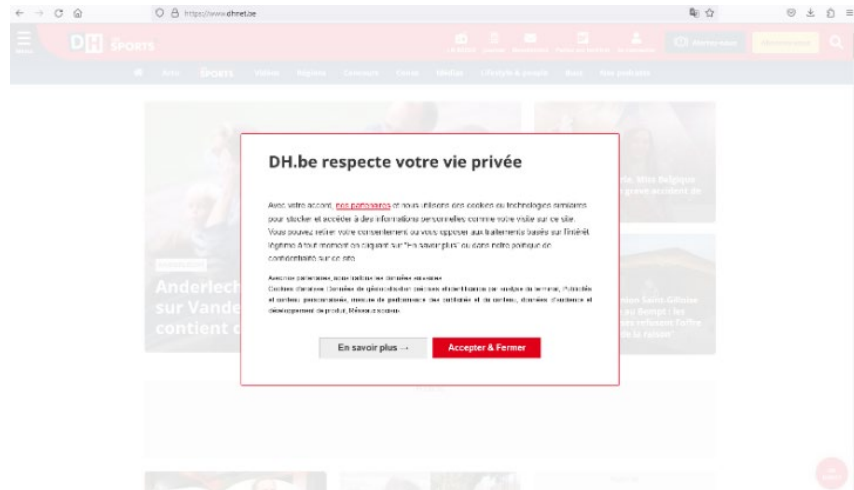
https://www.dhnet.be

DH SPORTS

Anderlecht sur Vande contient

DH.be respecte votre vie privée

Avec votre accord, nos partenaires et nous utilisons des cookies ou technologies similaires pour stocker et accéder à des informations personnelles comme votre visite sur ce site. Vous pouvez retirer votre consentement ou vous opposer aux traitements basés sur l'intérêt légitime à tout moment en cliquant sur "En savoir plus" ou dans notre politique de confidentialité sur ce site.

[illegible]

En savoir plus →

Accepter & Fermer